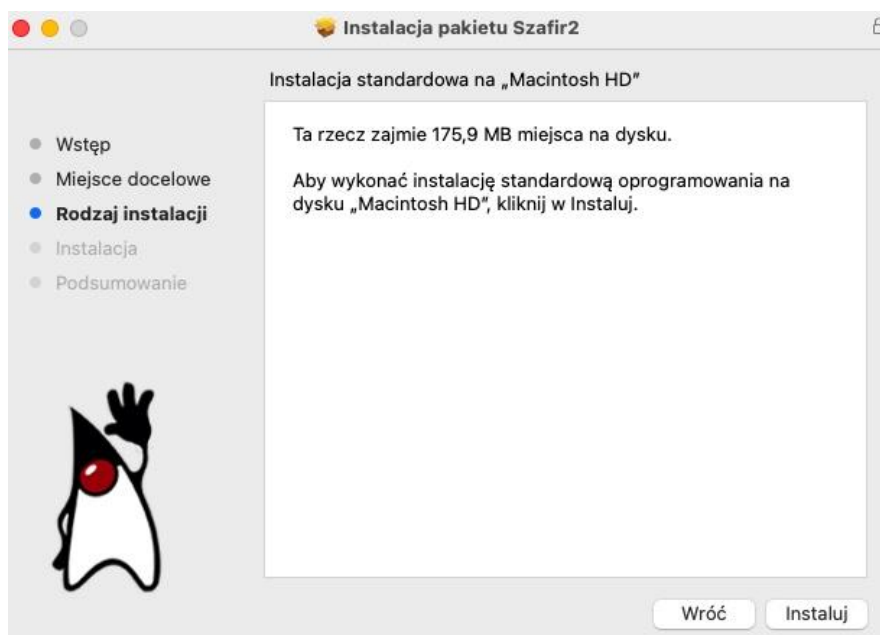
Instalacja pakietu Szafir2

Instalacja standardowa na „Macintosh HD"

Wstęp
Miejsce docelowe
Rodzaj instalacji
Instalacja
Podsumowanie

Ta rzecz zajmie 175,9 MB miejsca na dysku.

Aby wykonać instalację standardową oprogramowania na dysku „Macintosh HD", kliknij w Instaluj.

Wróć
Instaluj